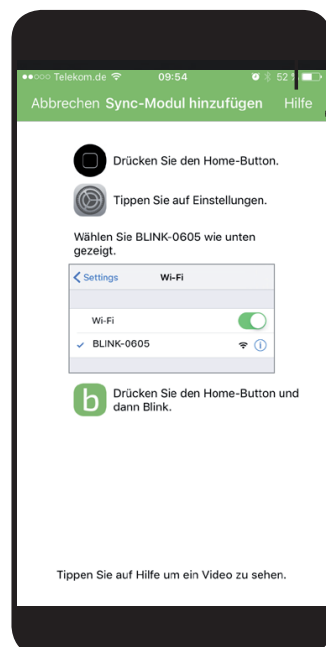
●●○○○ Telekom.de 09:54 52 %

Abbrechen Sync-Modul hinzufügen Hilfe

Drücken Sie den Home-Button.

Tippen Sie auf Einstellungen.

Wählen Sie BLINK-0605 wie unten gezeigt.

< Settings Wi-Fi

Wi-Fi

✓ BLINK-0605

b

Drücken Sie den Home-Button und dann Blink.

Tippen Sie auf Hilfe um ein Video zu sehen.